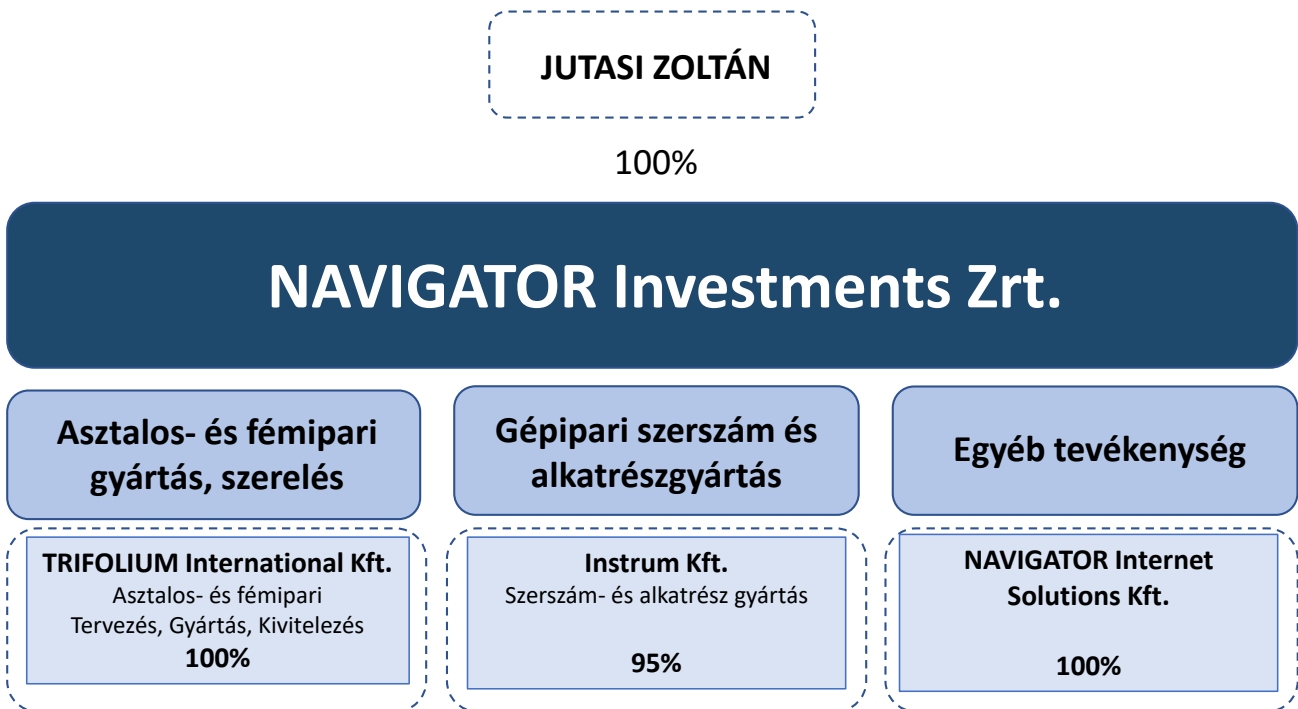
JUTASI ZOLTÁN

100%

NAVIGATOR Investments Zrt.

Asztalos- és fémipari gyártás, szerelés

Gépipari szerszám és alkatrészgyártás

Egyéb tevékenység

TRIFOLIUM International Kft.
Asztalos- és fémipari
Tervezés, Gyártás, Kivitelezés
100%

Instrum Kft.
Szerszám- és alkatrész gyártás
95%

NAVIGATOR Internet Solutions Kft.
100%